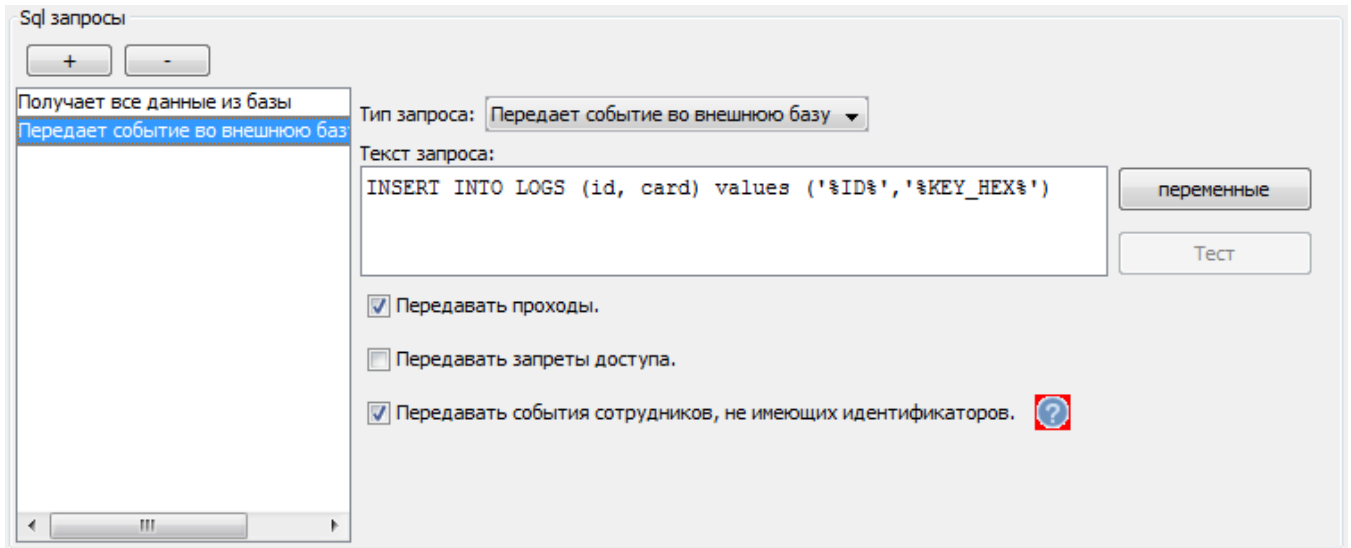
Sql запросы

+ -

Получает все данные из базы
Передает событие во внешнюю баз

Тип запроса: Передает событие во внешнюю базу

Текст запроса:

INSERT INTO LOGS (id, card) values ('%ID%','%KEY_HEX%')

переменные

Тест

Передавать проходы.

Передавать запреты доступа.

Передавать события сотрудников, не имеющих идентификаторов.